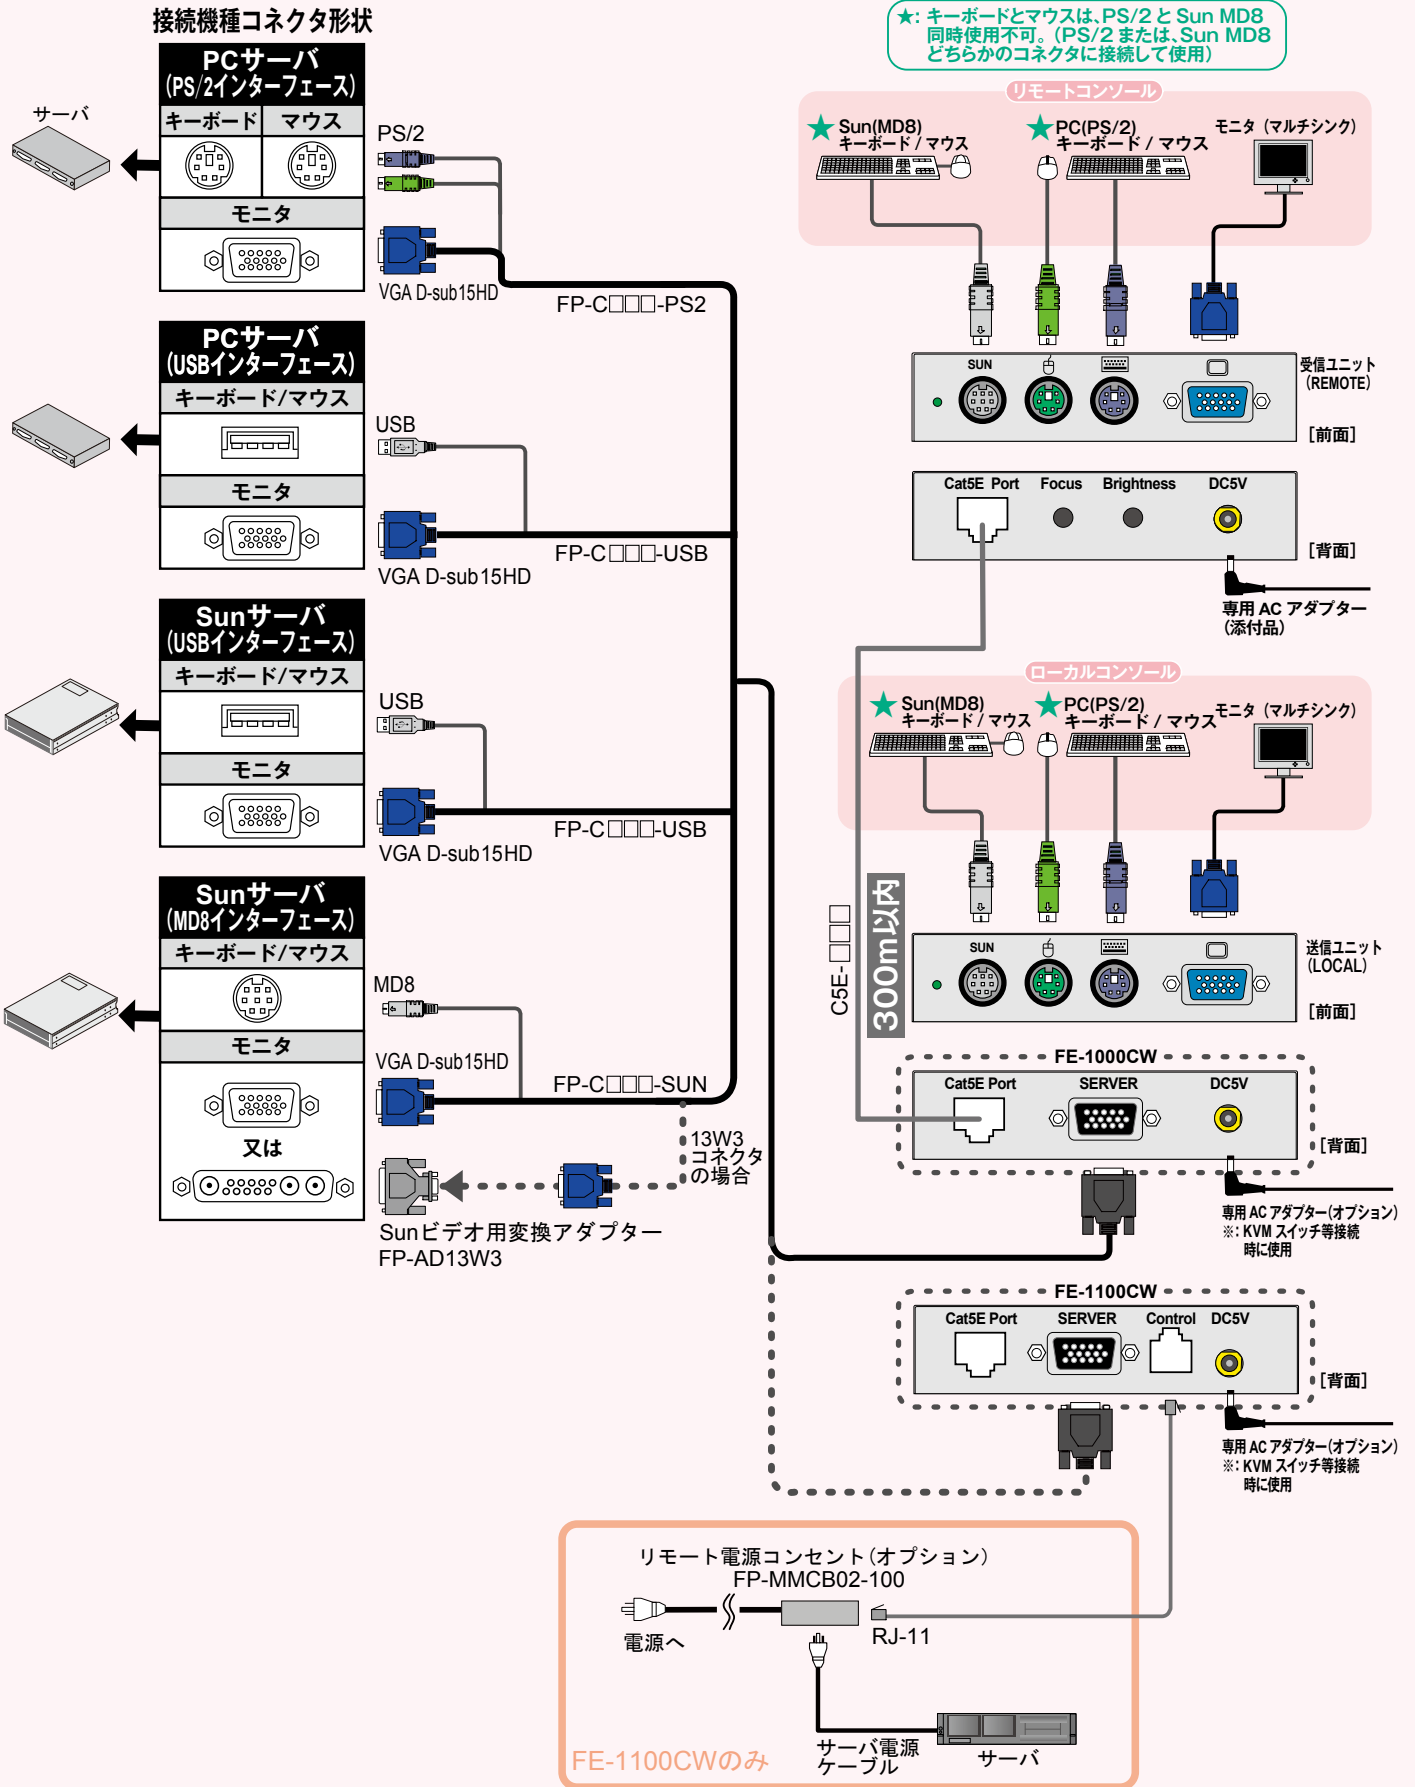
接続機種コネクタ形状

サーバ

PCサーバ
(PS/2インターフェース)
キーボード
マウス
モニタ

PS/2
VGA D-sub15HD
FP-C□□□-PS2

PCサーバ
(USBインターフェース)
キーボード/マウス
モニタ

USB
VGA D-sub15HD
FP-C□□□-USB

Sunサーバ
(USBインターフェース)
キーボード/マウス
モニタ

USB
VGA D-sub15HD
FP-C□□□-USB

Sunサーバ
(MD8インターフェース)
キーボード/マウス
モニタ
又は

MD8
VGA D-sub15HD
FP-C□□□-SUN

13W3
コネクタ
の場合

Sunビデオ用変換アダプター
FP-AD13W3

★: キーボードとマウスは、PS/2 と Sun MD8 同時使用不可。(PS/2 または、Sun MD8 どちらかのコネクタに接続して使用)

リモートコンソール
★ Sun(MD8) キーボード / マウス
★ PC(PS/2) キーボード / マウス
モニタ (マルチシンク)

SUN
受信ユニット (REMOTE)
[前面]

Cat5E Port Focus Brightness DC5V
[背面]
専用 AC アダプター (添付品)

ローカルコンソール
★ Sun(MD8) キーボード / マウス
★ PC(PS/2) キーボード / マウス
モニタ (マルチシンク)

C5E-□□□
300m以内

SUN
送信ユニット (LOCAL)
[前面]

FE-1000CW
Cat5E Port SERVER DC5V
[背面]
専用 AC アダプター(オプション)
※: KVM スイッチ等接続時に使用

FE-1100CW
Cat5E Port SERVER Control DC5V
[背面]
専用 AC アダプター(オプション)
※: KVM スイッチ等接続時に使用

リモート電源コンセント(オプション)
FP-MMCB02-100
電源へ
RJ-11
サーバ電源ケーブル
サーバ
FE-1100CWのみ